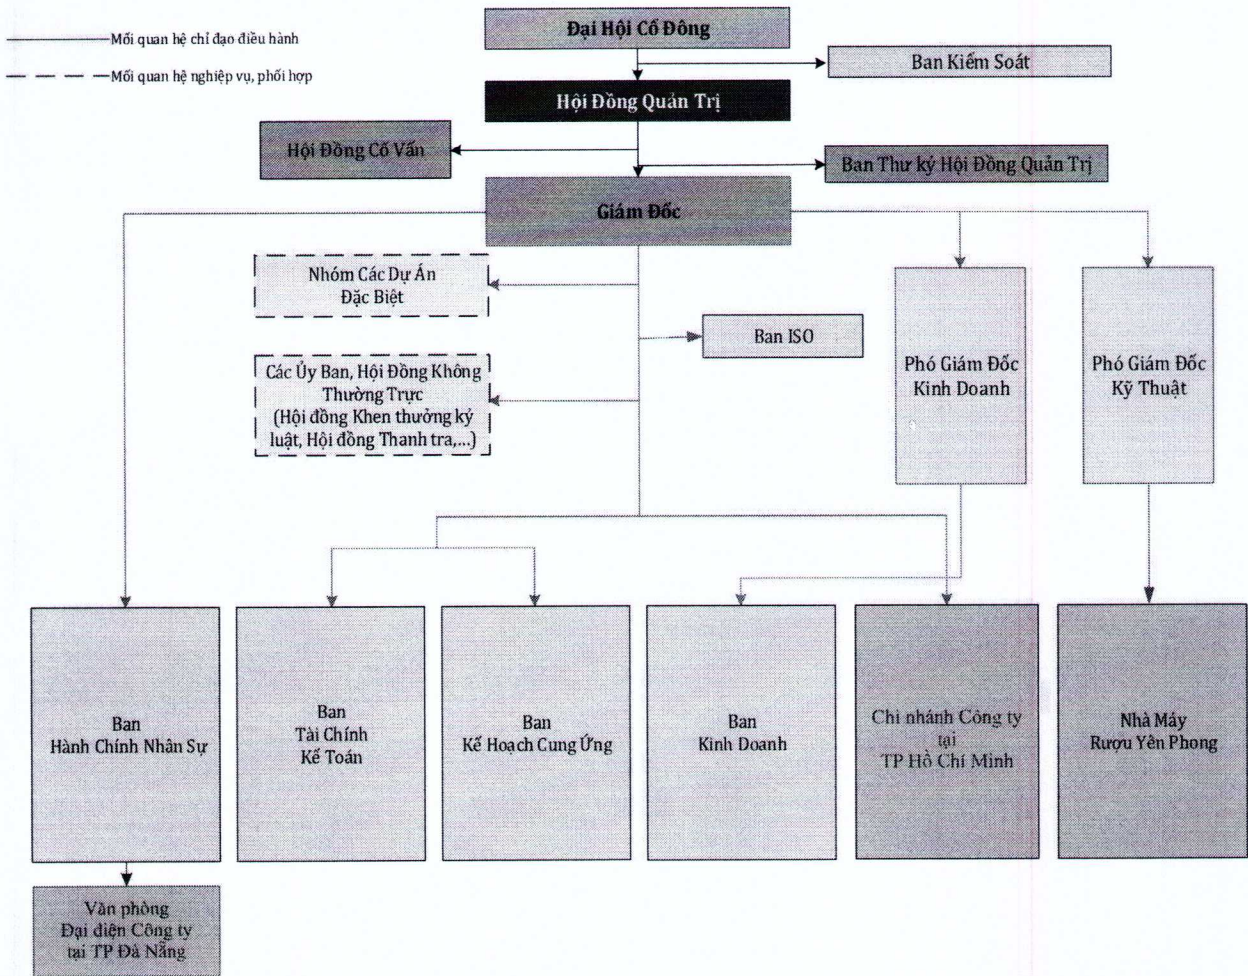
Mối quan hệ chỉ đạo điều hành

Mối quan hệ nghiệp vụ, phối hợp

Đại Hội Cổ Đông

Ban Kiểm Soát

Hội Đồng Quản Trị

Hội Đồng Cố Vấn

Ban Thư ký Hội Đồng Quản Trị

Giám Đốc

Nhóm Các Dự Án Đặc Biệt

Ban ISO

Các Ủy Ban, Hội Đồng Không Thường Trực (Hội đồng Khen thưởng kỷ luật, Hội đồng Thanh tra,...)

Phó Giám Đốc Kinh Doanh

Phó Giám Đốc Kỹ Thuật

Ban Hành Chính Nhân Sự

Ban Tài Chính Kế Toán

Ban Kế Hoạch Cung Ứng

Ban Kinh Doanh

Chi nhánh Công ty tại TP Hồ Chí Minh

Nhà Máy Rượu Yên Phong

Văn phòng Đại diện Công ty tại TP Đà Nẵng